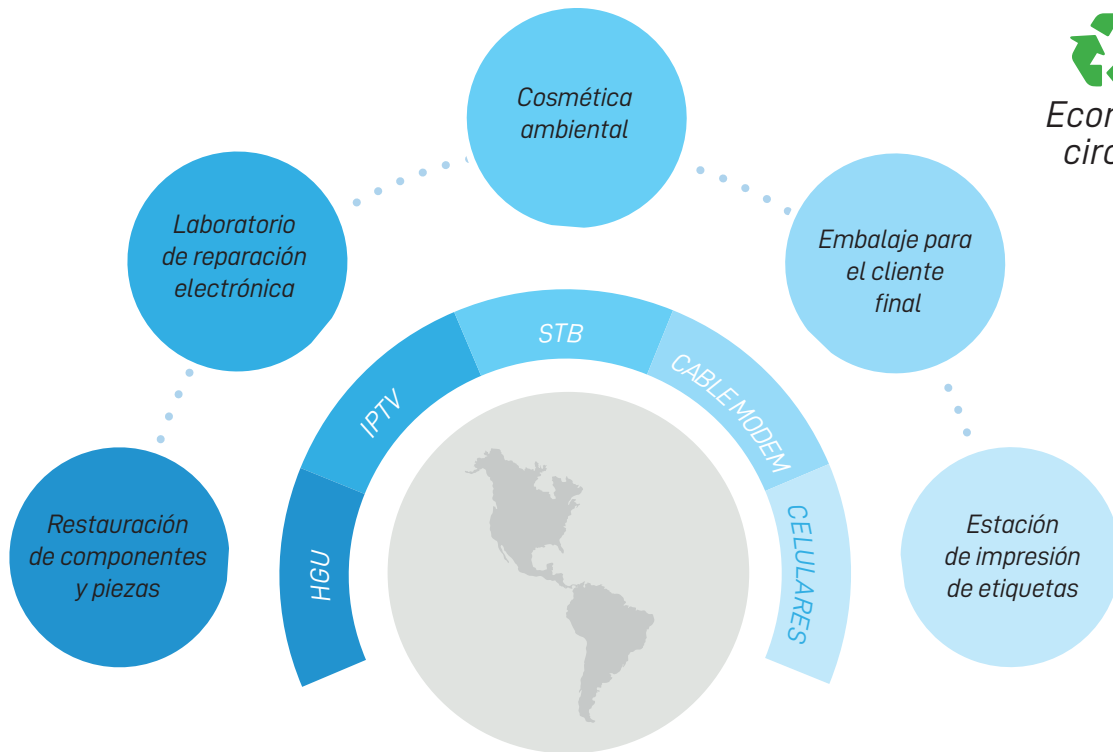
Econ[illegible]
circ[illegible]

Cosmética ambiental

Laboratorio de reparación electrónica

Embalaje para el cliente final

Restauración de componentes y piezas

Estación de impresión de etiquetas

HGU

IPTV

STB

CABLE MODEM

CELULARES